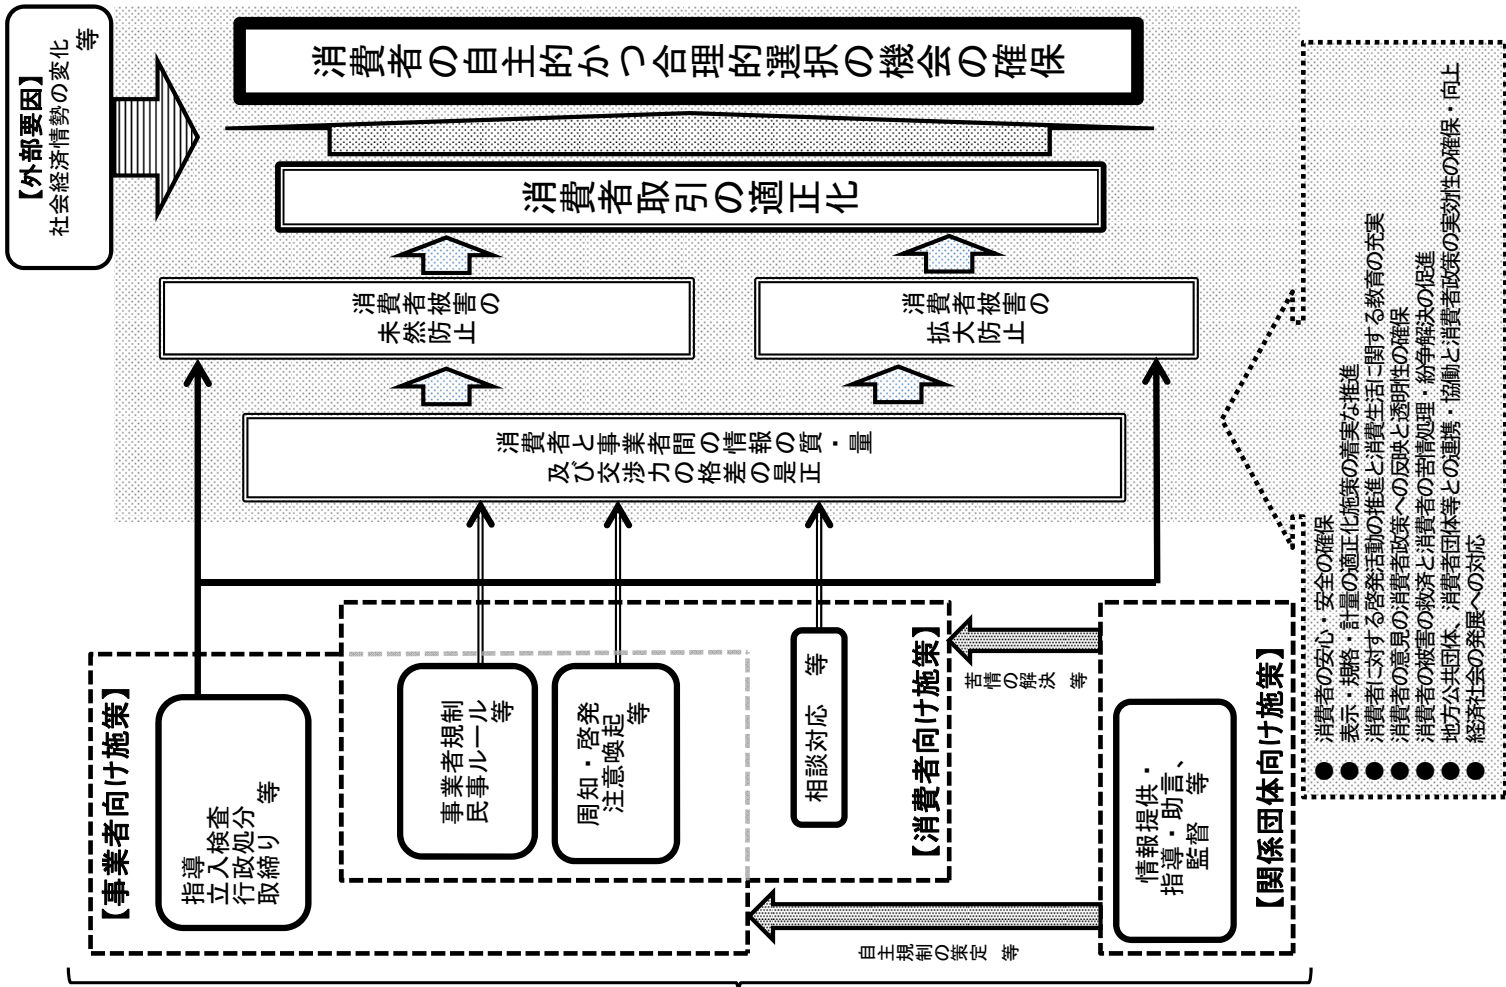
【外部要因】
社会経済情勢の変化 等

消費者の自主的かつ合理的選択の機会の確保

消費者取引の適正化

消費者被害の未然防止

消費者被害の拡大防止

消費者と事業者間の情報の質・量及び交渉力の格差の是正

【事業者向け施策】

指導
立入検査
行政処分
取締り 等

事業者規制
民事ルール 等

周知・啓発
注意喚起 等

相談対応 等

【消費者向け施策】

苦情の解決 等

【関係団体向け施策】

情報提供・
指導・助言、
監督 等

自主規制の策定 等

● 消費者の安心・安全の確保
● 表示・規格・計量の適正化施策の着実な推進
● 消費者に対する啓発活動の推進と消費生活に関する教育の充実
● 消費者の意見の消費者政策への反映と透明性の確保
● 消費者の被害の救済と消費者の苦情処理・紛争解決の促進
● 地方公共団体、消費者団体等との連携・協働と消費者政策の実効性の確保・向上
● 経済社会の発展への対応